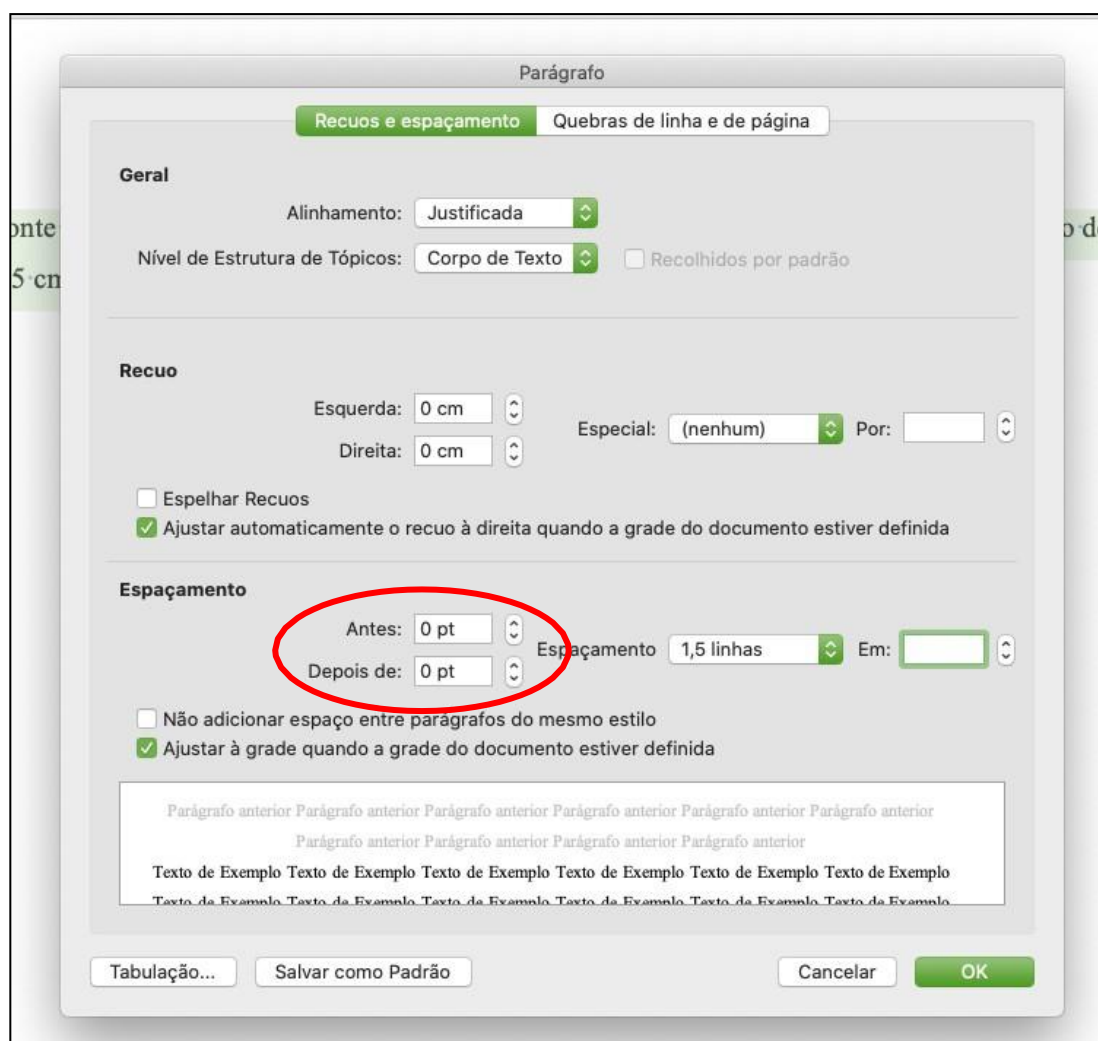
onte
5 cm
o d

Parágrafo

Recuos e espaçamento | Quebras de linha e de página

Geral

Alinhamento: Justificada

Nível de Estrutura de Tópicos: Corpo de Texto

Recolhidos por padrão

Recuo

Esquerda: 0 cm

Direita: 0 cm

Especial: (nenhum) Por:

Espelhar Recuos

Ajustar automaticamente o recuo à direita quando a grade do documento estiver definida

Espaçamento

Antes: 0 pt

Depois de: 0 pt

Espaçamento 1,5 linhas Em:

Não adicionar espaço entre parágrafos do mesmo estilo

Ajustar à grade quando a grade do documento estiver definida

Parágrafo anterior Parágrafo anterior Parágrafo anterior Parágrafo anterior Parágrafo anterior Parágrafo anterior Parágrafo anterior Parágrafo anterior Parágrafo anterior Parágrafo anterior

Texto de Exemplo Texto de Exemplo Texto de Exemplo Texto de Exemplo Texto de Exemplo Texto de Exemplo

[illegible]

Tabulação... Salvar como Padrão Cancelar OK